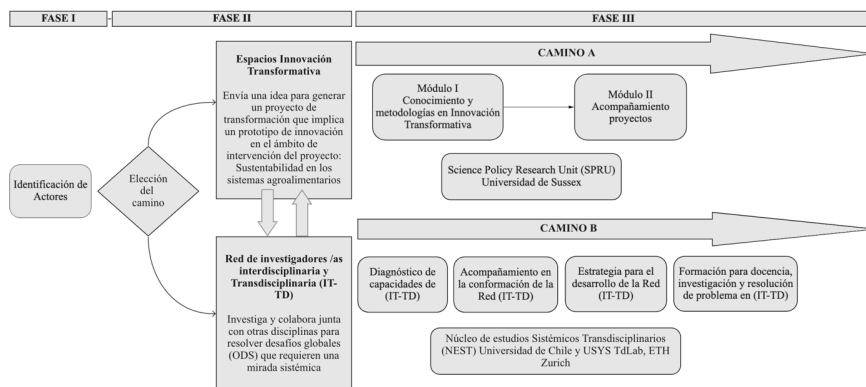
FASE I

FASE II

FASE III

Identificación de Actores

Elección del camino

Espacios Innovación Transformativa

Envía una idea para generar un proyecto de transformación que implica un prototipo de innovación en el ámbito de intervención del proyecto: Sustentabilidad en los sistemas agroalimentarios

Red de investigadores /as interdisciplinaria y Transdisciplinaria (IT-TD)

Investiga y colabora junta con otras disciplinas para resolver desafíos globales (ODS) que requieren una mirada sistémica

CAMINO A

Módulo I Conocimiento y metodologías en Innovación Transformativa

Módulo II Acompañamiento proyectos

Science Policy Research Unit (SPRU) Universidad de Sussex

CAMINO B

Diagnóstico de capacidades de (IT-TD)

Acompañamiento en la conformación de la Red (IT-TD)

Estrategia para el desarrollo de la Red (IT-TD)

Formación para docencia, investigación y resolución de problema en (IT-TD)

Núcleo de estudios Sistémicos Transdisciplinarios (NEST) Universidad de Chile y USYS TdLab, ETH Zurich